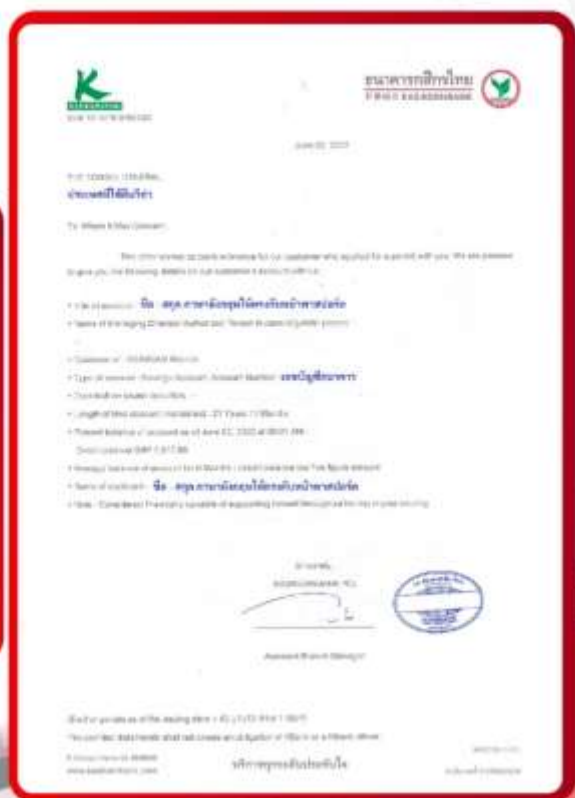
KASIKORNBANK

ธนาคารกสิกรไทย
KASIKORNBANK

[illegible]

ประเทศที่ใช้ยื่นวีซ่า

To Whom It May Concern

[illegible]

• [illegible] ชื่อ - สกุล ภาษาอังกฤษให้ตรงกับหน้าพาสปอร์ต

• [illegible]

• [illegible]

• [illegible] เลขบัญชีธนาคาร

• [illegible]

• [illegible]

• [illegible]

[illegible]

• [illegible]

• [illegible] ชื่อ - สกุล ภาษาอังกฤษให้ตรงกับหน้าพาสปอร์ต

• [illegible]

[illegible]

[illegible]

Assistant Branch Manager

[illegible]

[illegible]

บริการทุกระดับประทับใจ

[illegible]